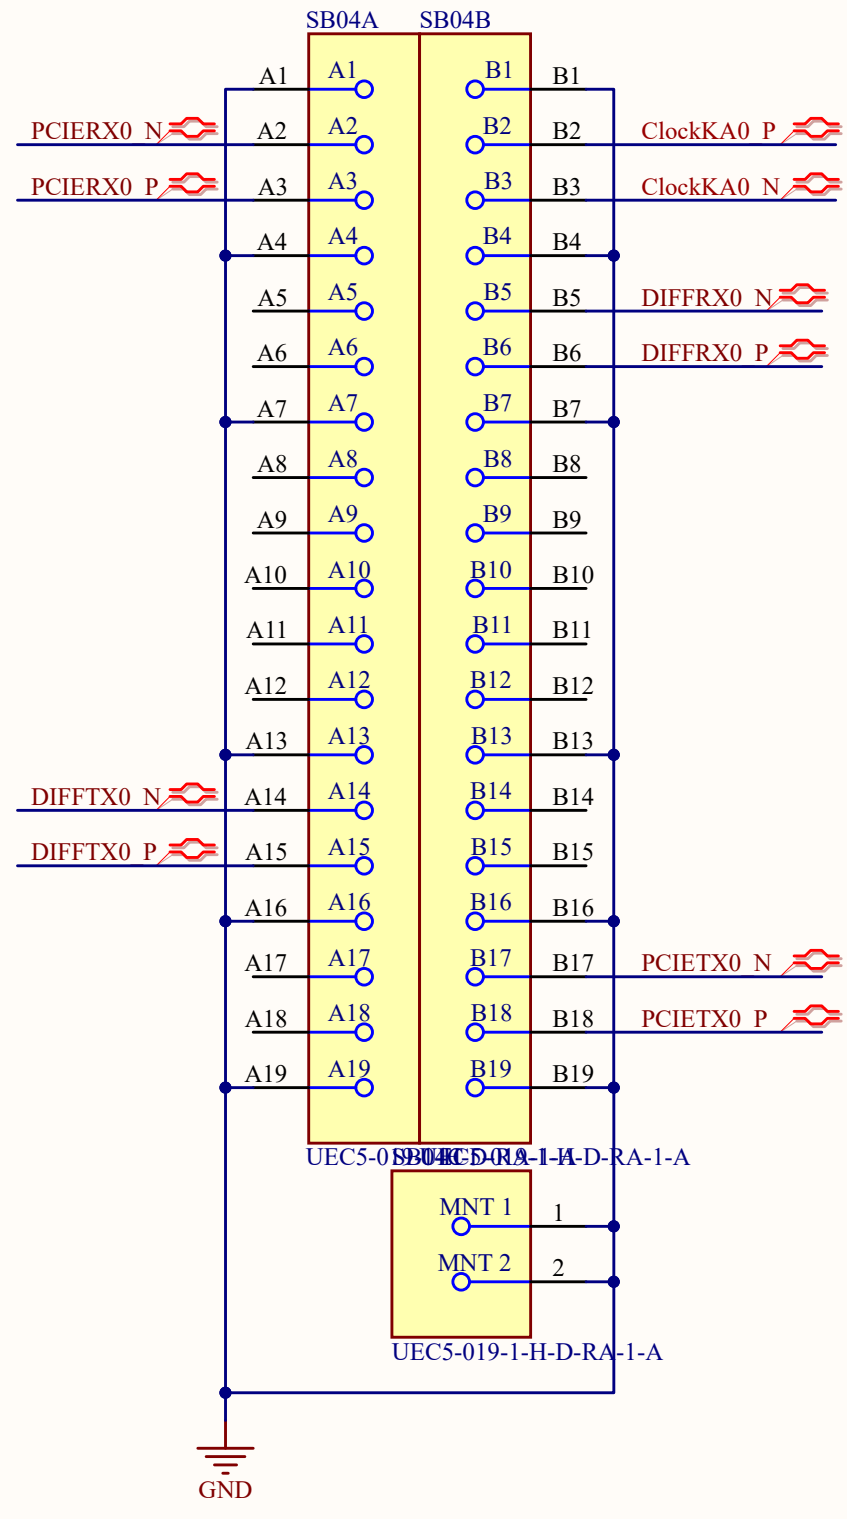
SB04A SB04B

PCIERX0 N
PCIERX0 P

| | | | |
|---|---|---|---|
| A1 | A1 | B1 | B1 |
| A2 | A2 | B2 | B2 |
| A3 | A3 | B3 | B3 |
| A4 | A4 | B4 | B4 |
| A5 | A5 | B5 | B5 |
| A6 | A6 | B6 | B6 |
| A7 | A7 | B7 | B7 |
| A8 | A8 | B8 | B8 |
| A9 | A9 | B9 | B9 |
| A10 | A10 | B10 | B10 |
| A11 | A11 | B11 | B11 |
| A12 | A12 | B12 | B12 |
| A13 | A13 | B13 | B13 |
| A14 | A14 | B14 | B14 |
| A15 | A15 | B15 | B15 |
| A16 | A16 | B16 | B16 |
| A17 | A17 | B17 | B17 |
| A18 | A18 | B18 | B18 |
| A19 | A19 | B19 | B19 |

ClockKA0 P
ClockKA0 N
DIFFRX0 N
DIFFRX0 P

DIFFTX0 N
DIFFTX0 P

PCIETX0 N
PCIETX0 P

UEC5-0 SB04C-D-RA-1-A -D-RA-1-A

MNT 1 1
MNT 2 2

UEC5-019-1-H-D-RA-1-A

GND